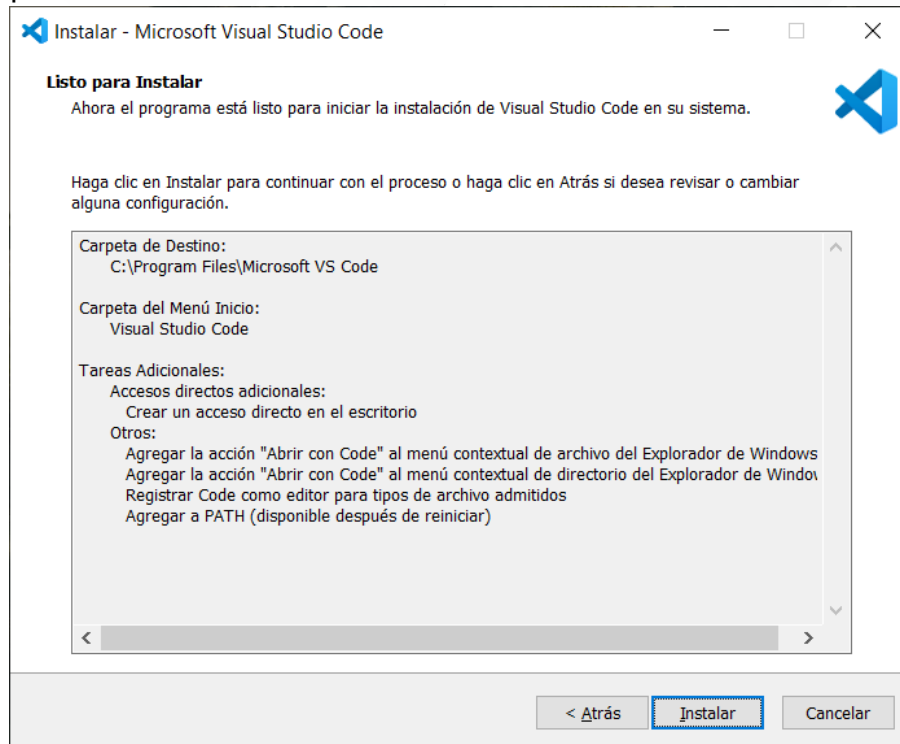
Instalar - Microsoft Visual Studio Code

Listo para Instalar
Ahora el programa está listo para iniciar la instalación de Visual Studio Code en su sistema.

Haga clic en Instalar para continuar con el proceso o haga clic en Atrás si desea revisar o cambiar alguna configuración.

Carpeta de Destino:
C:\Program Files\Microsoft VS Code

Carpeta del Menú Inicio:
Visual Studio Code

Tareas Adicionales:
Accesos directos adicionales:
Crear un acceso directo en el escritorio
Otros:
Agregar la acción "Abrir con Code" al menú contextual de archivo del Explorador de Windows
Agregar la acción "Abrir con Code" al menú contextual de directorio del Explorador de Windov
Registrar Code como editor para tipos de archivo admitidos
Agregar a PATH (disponible después de reiniciar)

< Atrás | Instalar | Cancelar